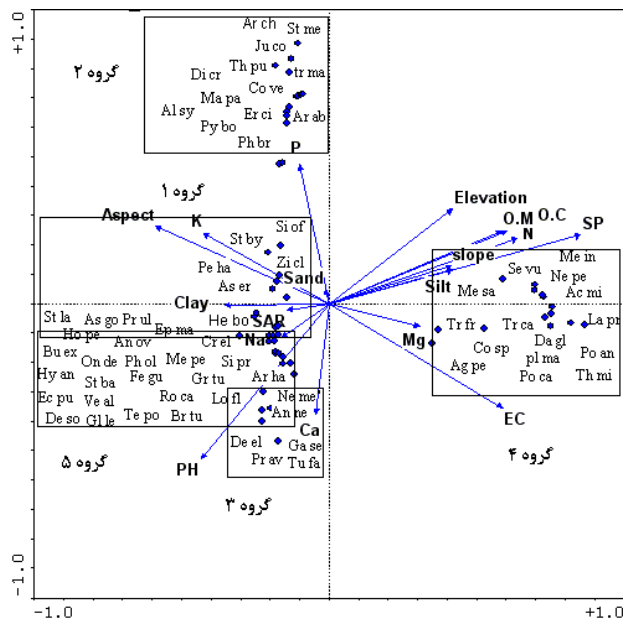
+1.0

گروه ۲

Arch
St me
Ju co
Th pu
tr ma
Di cr
Co ve
Ma pa
Al sy
Er ci
Ar ab
Py bo
Ph br
P

گروه ۱
Aspect
K
Si of
St by
Zi cl
Pe ha
Sand
As er
Clay
He bo
SAR
Na
St la
As go
Pr ul
Ep ma
Ho pe
An ov
Cr el
Bu ex
On de
Ph ol
Me pe
Si pr
Hy an
St ba
Fe gu
Gr tu
Ar ha
Ec pu
Ve al
Ro ca
Lo fl
Ne me
De so
Gl le
Te po
Br tu
An ne
Ca
De el
Ga se
Pr av
Tu fa

گروه ۵
PH
گروه ۳

Elevation
O.M
O.C
SP
N
slope
Me in
Se vu
Ne pe
Silt
Me sa
Ac mi
Tr fr
Tr ca
La pr
Mg
Da gl
Co sp
pl ma
Po an
Ag pe
Po ca
Th mi
EC
گروه ۴

-1.0
-1.0
+1.0